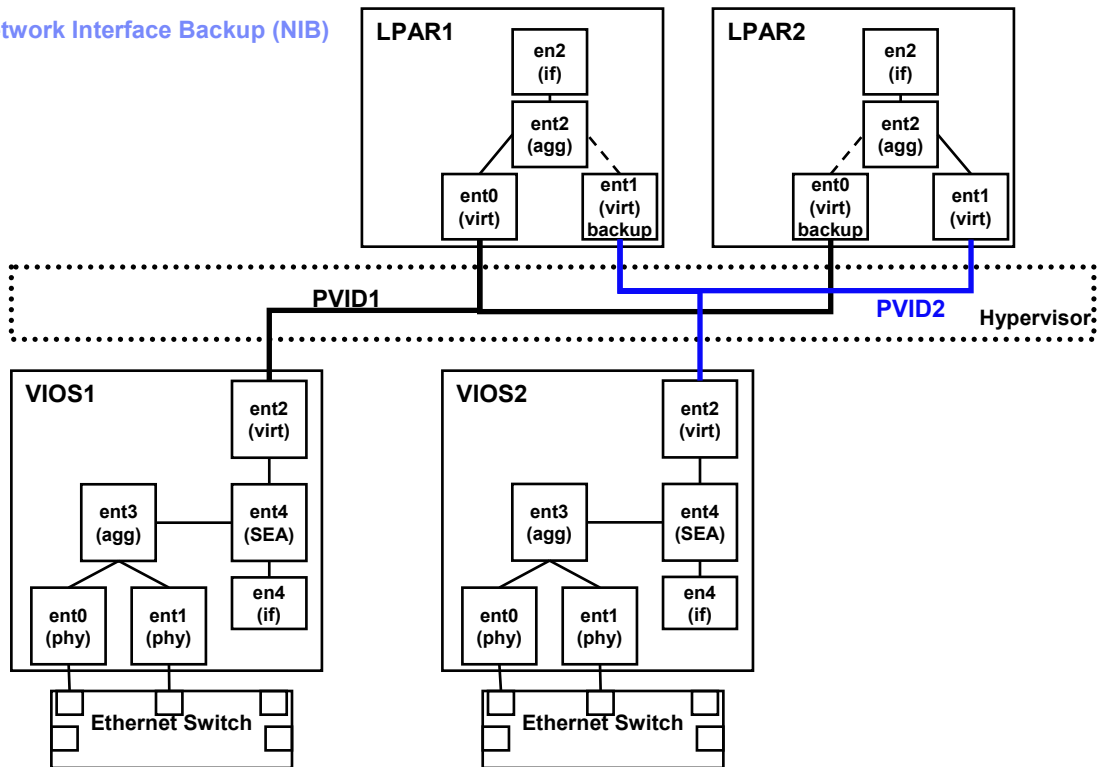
twork Interface Backup (NIB)

LPAR1

en2 (if)

ent2 (agg)

ent0 (virt)

ent1 (virt) backup

LPAR2

en2 (if)

ent2 (agg)

ent0 (virt) backup

ent1 (virt)

PVID1

PVID2

Hypervisor

VIOS1

ent2 (virt)

ent3 (agg)

ent4 (SEA)

en4 (if)

ent0 (phy)

ent1 (phy)

Ethernet Switch

VIOS2

ent2 (virt)

ent3 (agg)

ent4 (SEA)

en4 (if)

ent0 (phy)

ent1 (phy)

Ethernet Switch